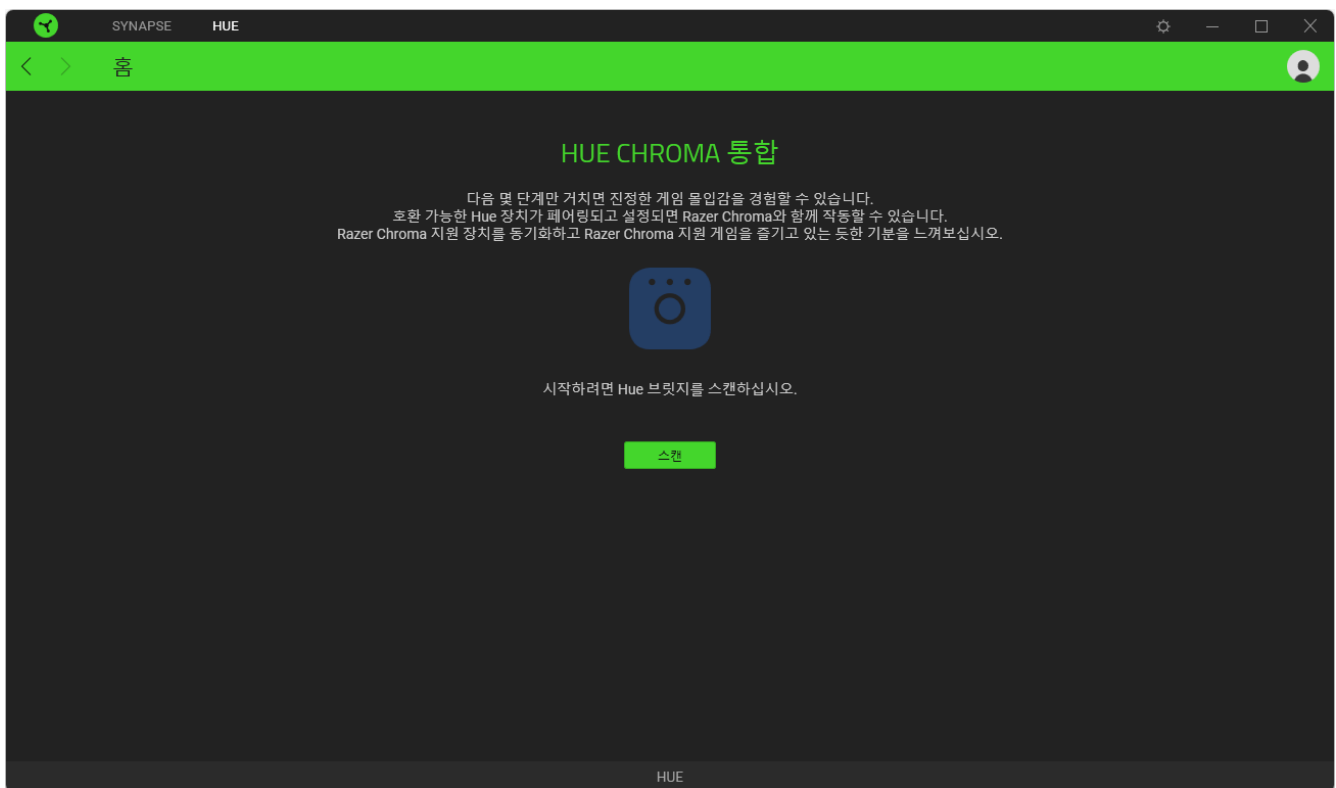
SYNAPSE HUE

홈

HUE CHROMA 통합

다음 몇 단계만 거치면 진정한 게임 몰입감을 경험할 수 있습니다.
호환 가능한 Hue 장치가 페어링되고 설정되면 Razer Chroma와 함께 작동할 수 있습니다.
Razer Chroma 지원 장치를 동기화하고 Razer Chroma 지원 게임을 즐기고 있는 듯한 기분을 느껴보십시오.

시작하려면 Hue 브릿지를 스캔하십시오.

스캔

HUE